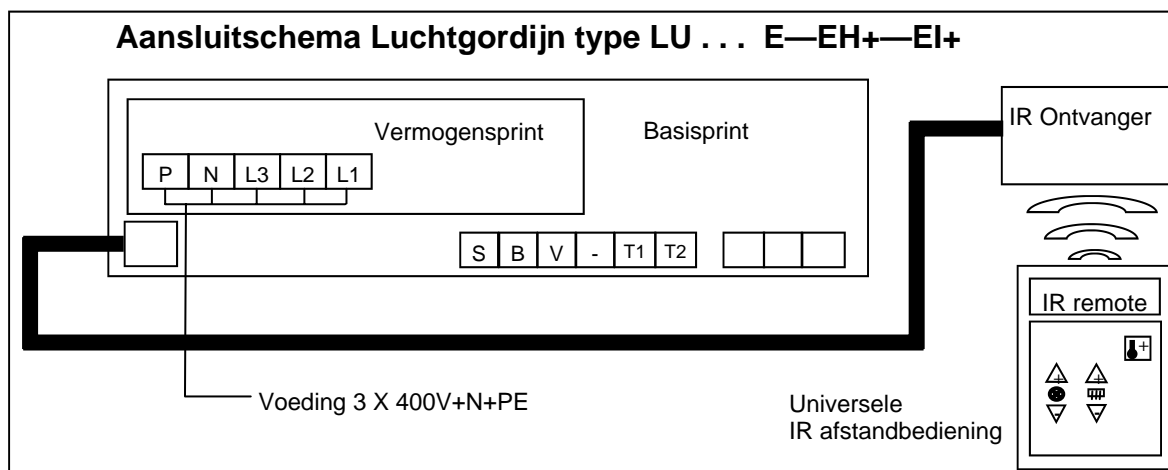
Aansluitschema Luchtgordijn type LU . . . E—EH+—EI+

Vermogensprint

Basisprint

| P | N | L3 | L2 | L1 |
|---|---|---|---|---|

| S | B | V | - | T1 | T2 |
|---|---|---|---|---|---|

IR Ontvanger

IR remote

Voeding 3 X 400V+N+PE

Universele
IR afstandbediening